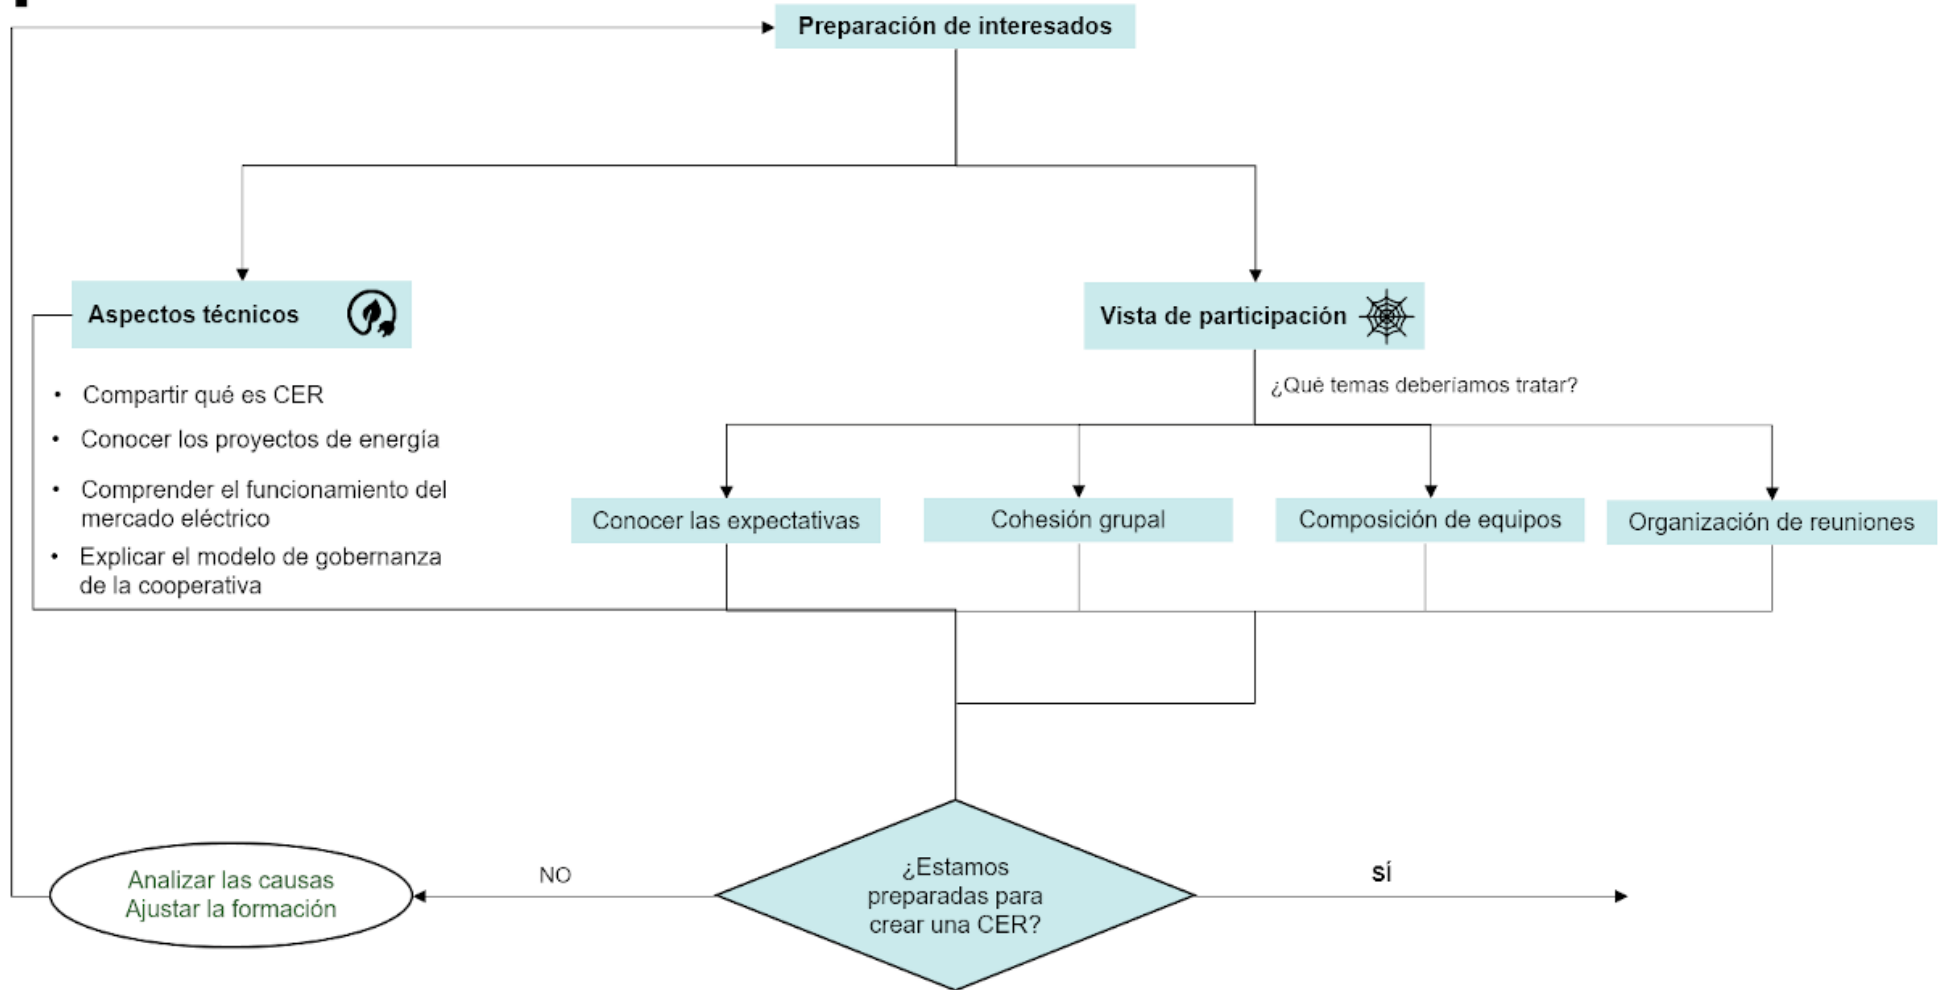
Preparación de interesados

Aspectos técnicos

- Compartir qué es CER
- Conocer los proyectos de energía
- Comprender el funcionamiento del mercado eléctrico
- Explicar el modelo de gobernanza de la cooperativa

Vista de participación

¿Qué temas deberíamos tratar?

Conocer las expectativas

Cohesión grupal

Composición de equipos

Organización de reuniones

¿Estamos preparadas para crear una CER?

NO

sí

Analizar las causas
Ajustar la formación